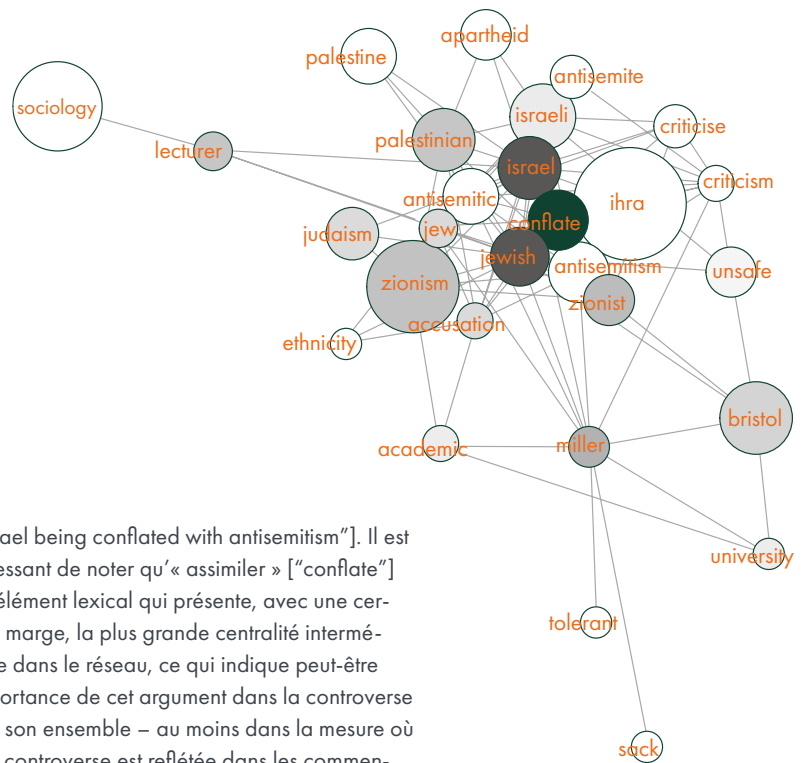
palestine
apartheid
antisemite
sociology
israeli
criticise
palestinian
lecturer
israel
criticism
ihra
antisemitic
conflate
judaism
jew
jewish
antisemitism
unsafe
zionism
zionist
accusation
ethnicity
bristol
academic
miller
university
tolerant
sack

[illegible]ael being conflated with antisemitism"]. Il est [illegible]essant de noter qu'« assimiler » ["conflate"] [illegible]élément lexical qui présente, avec une cer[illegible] marge, la plus grande centralité intermé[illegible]e dans le réseau, ce qui indique peut-être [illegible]ortance de cet argument dans la controverse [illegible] son ensemble – au moins dans la mesure où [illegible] controverse est reflétée dans les commen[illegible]